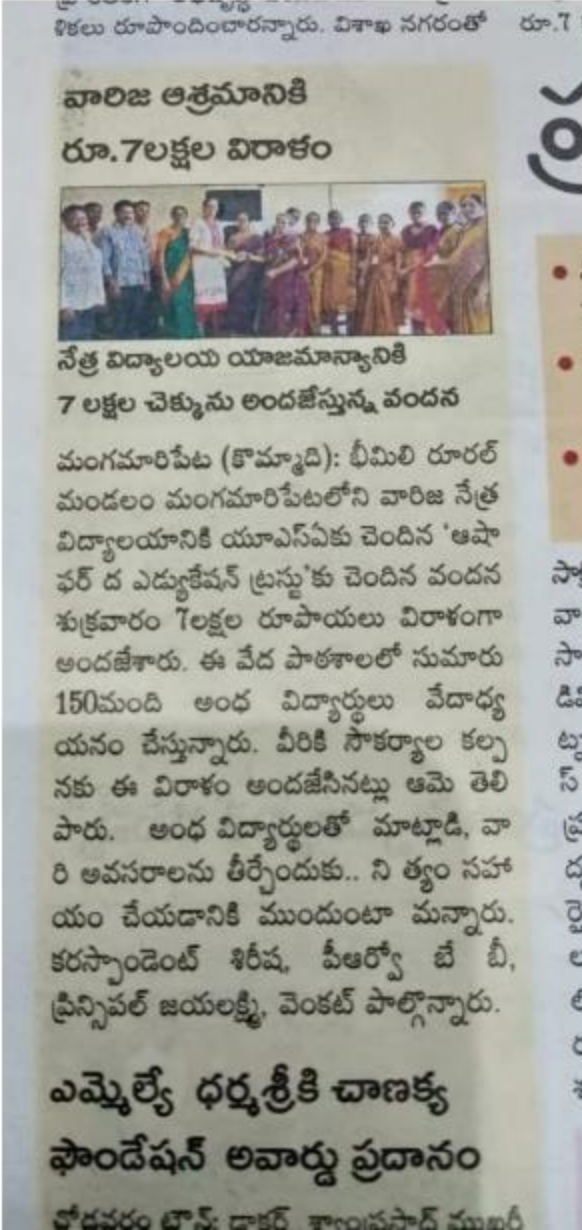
శిలు రూపొందించారన్నారు. విశాఖ నగరంతో రూ.7

వారిజ ఆశ్రమానికి రూ.7లక్షల విరాళం

నేత్ర విద్యాలయ యాజమాన్యానికి 7 లక్షల చెక్కును అందజేస్తున్న వందన

మంగమారిపేట (కొమ్మాది): భీమిలి రూరల్ మండలం మంగమారిపేటలోని వారిజ నేత్ర విద్యాలయానికి యూఎస్ఏకు చెందిన 'ఆషా ఫర్ ద ఎడ్యుకేషన్ ట్రస్టు'కు చెందిన వందన శుక్రవారం 7లక్షల రూపాయలు విరాళంగా అందజేశారు. ఈ వేద పాఠశాలలో సుమారు 150మంది అంధ విద్యార్థులు వేదాధ్యయనం చేస్తున్నారు. వీరికి సౌకర్యాల కల్పనకు ఈ విరాళం అందజేసినట్లు ఆమె తెలిపారు. అంధ విద్యార్థులతో మాట్లాడి, వారి అవసరాలను తీర్చేందుకు.. నిత్యం సహాయం చేయడానికి ముందుంటా మన్నారు. కరస్పాండెంట్ శిరీష, పీఆర్వో బేబీ, ప్రిన్సిపల్ జయలక్ష్మి, వెంకట్ పాల్గొన్నారు.

ఎమ్మెల్యే ధర్మశ్రీకి చాణక్య ఫౌండేషన్ అవార్డు ప్రదానం

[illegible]

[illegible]